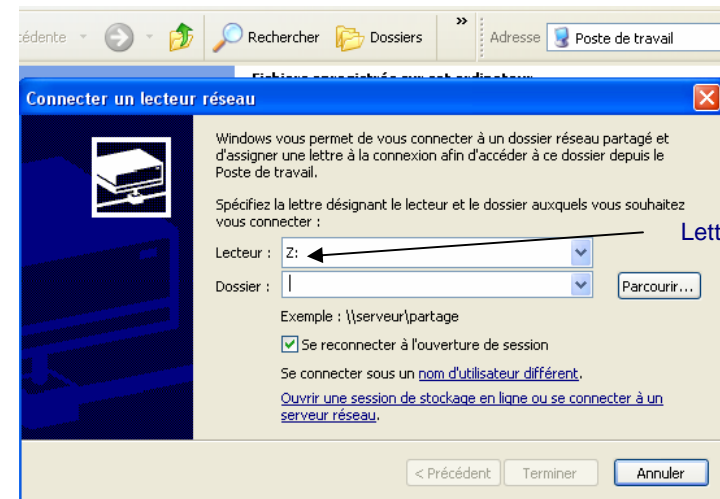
cédente

Rechercher

Dossiers

»

Adresse

Poste de travail

Connecter un lecteur réseau

Windows vous permet de vous connecter à un dossier réseau partagé et d'assigner une lettre à la connexion afin d'accéder à ce dossier depuis le Poste de travail.

Spécifiez la lettre désignant le lecteur et le dossier auxquels vous souhaitez vous connecter :

Lecteur : Z:

Lett

Dossier :

Parcourir...

Exemple : \\serveur\partage

Se reconnecter à l'ouverture de session

Se connecter sous un nom d'utilisateur différent.

Ouvrir une session de stockage en ligne ou se connecter à un serveur réseau.

< Précédent

Terminer

Annuler